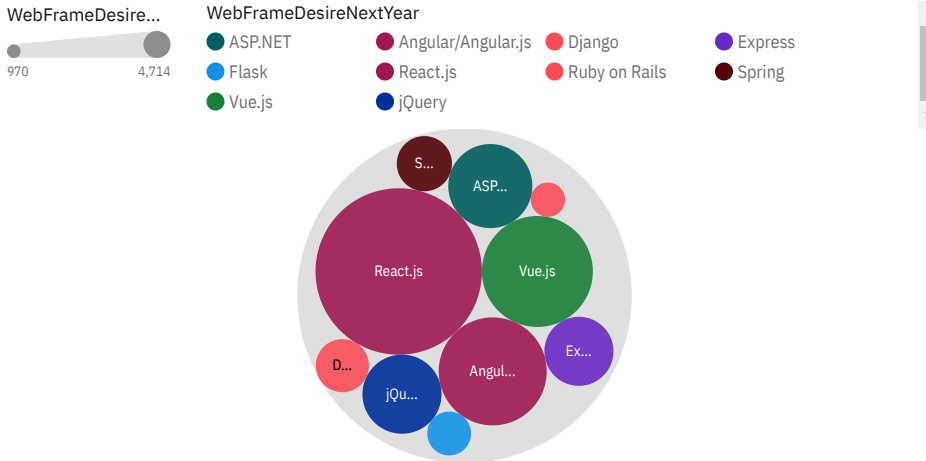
WebFrameDesire...

970 4,714

WebFrameDesireNextYear

ASP.NET
Angular/Angular.js
Django
Express
Flask
React.js
Ruby on Rails
Spring
Vue.js
jQuery

S...
ASP...
React.js
Vue.js
D...
Ex...
Angul...
jQu...